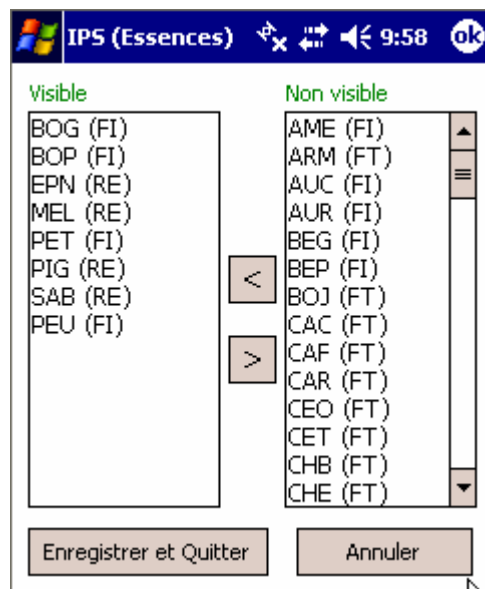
IPS (Essences) 9:58 ok

Visible
BOG (FI)
BOP (FI)
EPN (RE)
MEL (RE)
PET (FI)
PIG (RE)
SAB (RE)
PEU (FI)

<
>

Non visible
AME (FI)
ARM (FT)
AUC (FI)
AUR (FI)
BEG (FI)
BEP (FI)
BOJ (FT)
CAC (FT)
CAF (FT)
CAR (FT)
CEO (FT)
CET (FT)
CHB (FT)
CHE (FT)

Enregistrer et Quitter
Annuler